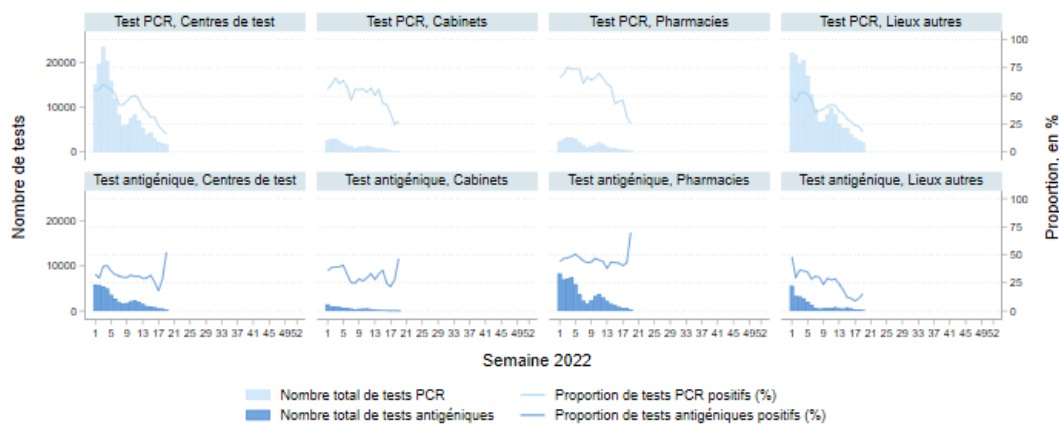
Test PCR, Centres de test

Test PCR, Cabinets

Test PCR, Pharmacies

Test PCR, Lieux autres

Test antigénique, Centres de test

Test antigénique, Cabinets

Test antigénique, Pharmacies

Test antigénique, Lieux autres

Nombre de tests

20000
10000
0

20000
10000
0

Proportion, en %

100
75
50
25
0

100
75
50
25
0

1 5 9 13 17 21 25 29 33 37 41 45 4952

Semaine 2022

Nombre total de tests PCR
Nombre total de tests antigéniques
Proportion de tests PCR positifs (%)
Proportion de tests antigéniques positifs (%)